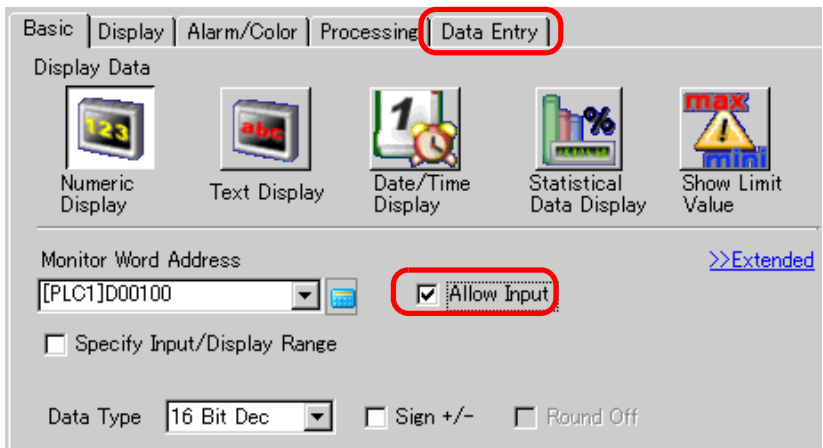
Basic | Display | Alarm/Color | Processing | Data Entry

Display Data

123
Numeric Display

abc
Text Display

1
Date/Time Display

%
Statistical Data Display

max
mini
Show Limit Value

Monitor Word Address

>>Extended

[PLC1]D00100

Allow Input

Specify Input/Display Range

Data Type 16 Bit Dec

Sign +/-

Round Off